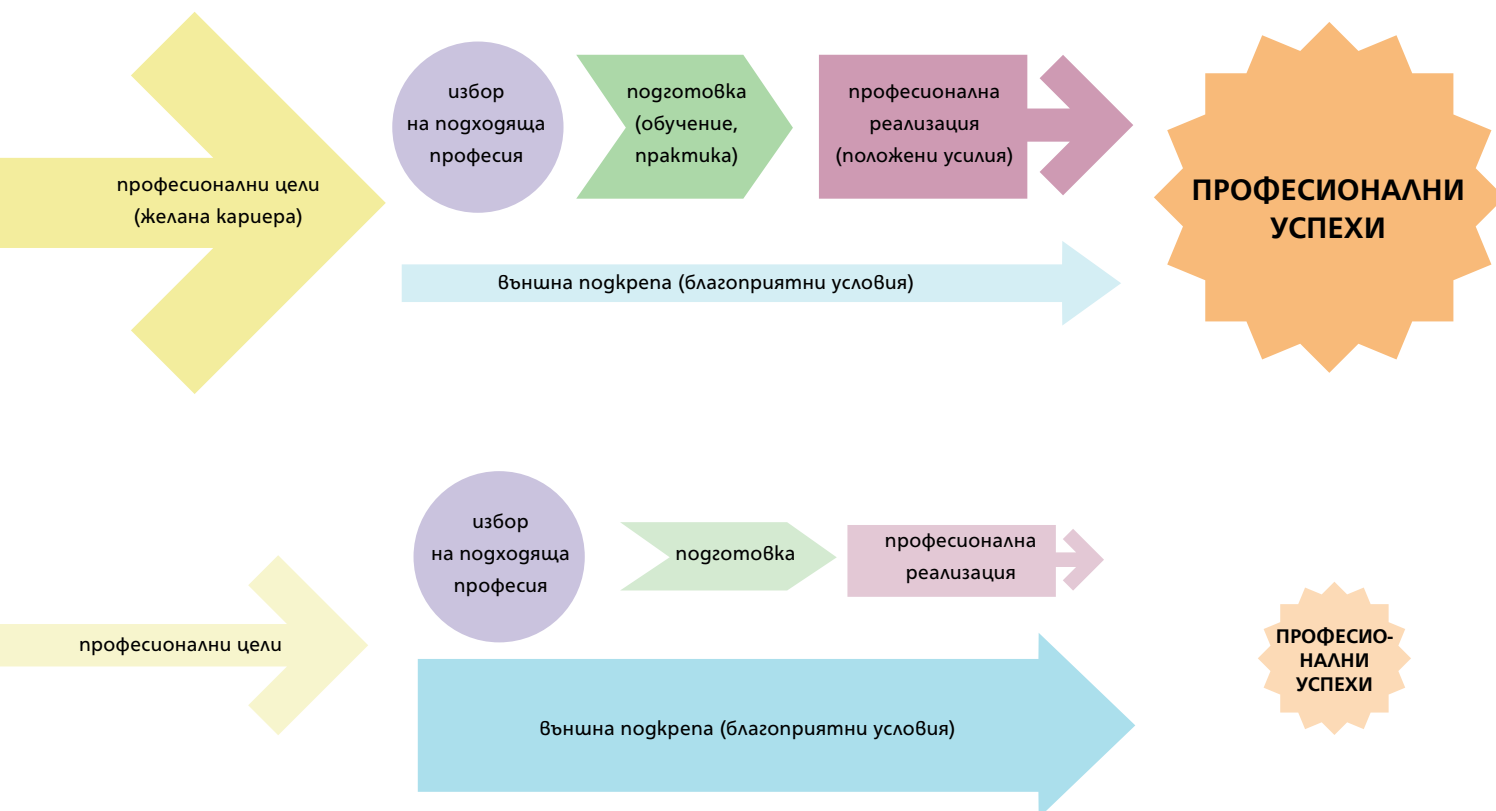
професионални цели (желана кариера)

избор на подходяща професия

подготовка (обучение, практика)

професионална реализация (положени усилия)

ПРОФЕСИОНАЛНИ УСПЕХИ

външна подкрепа (благоприятни условия)

професионални цели

избор на подходяща професия

подготовка

професионална реализация

ПРОФЕСИОНАЛНИ УСПЕХИ

външна подкрепа (благоприятни условия)